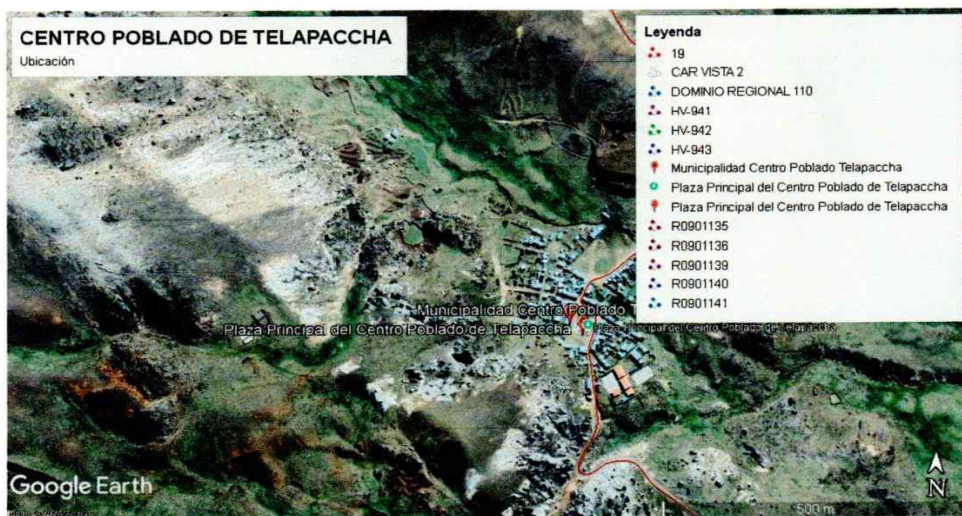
CENTRO POBLADO DE TELAPACCHA
Ubicación

Leyenda
19
CAR VISTA 2
DOMINIO REGIONAL 110
HV-941
HV-942
HV-943
Municipalidad Centro Poblado Telapaccha
Plaza Principal del Centro Poblado de Telapaccha
Plaza Principal del Centro Poblado de Telapaccha
R0901135
R0901136
R0901139
R0901140
R0901141

Municipalidad Centro Poblado
Plaza Principal del Centro Poblado de Telapaccha
Plaza Principal del Centro Poblado de Telapaccha

Google Earth
500 m
N